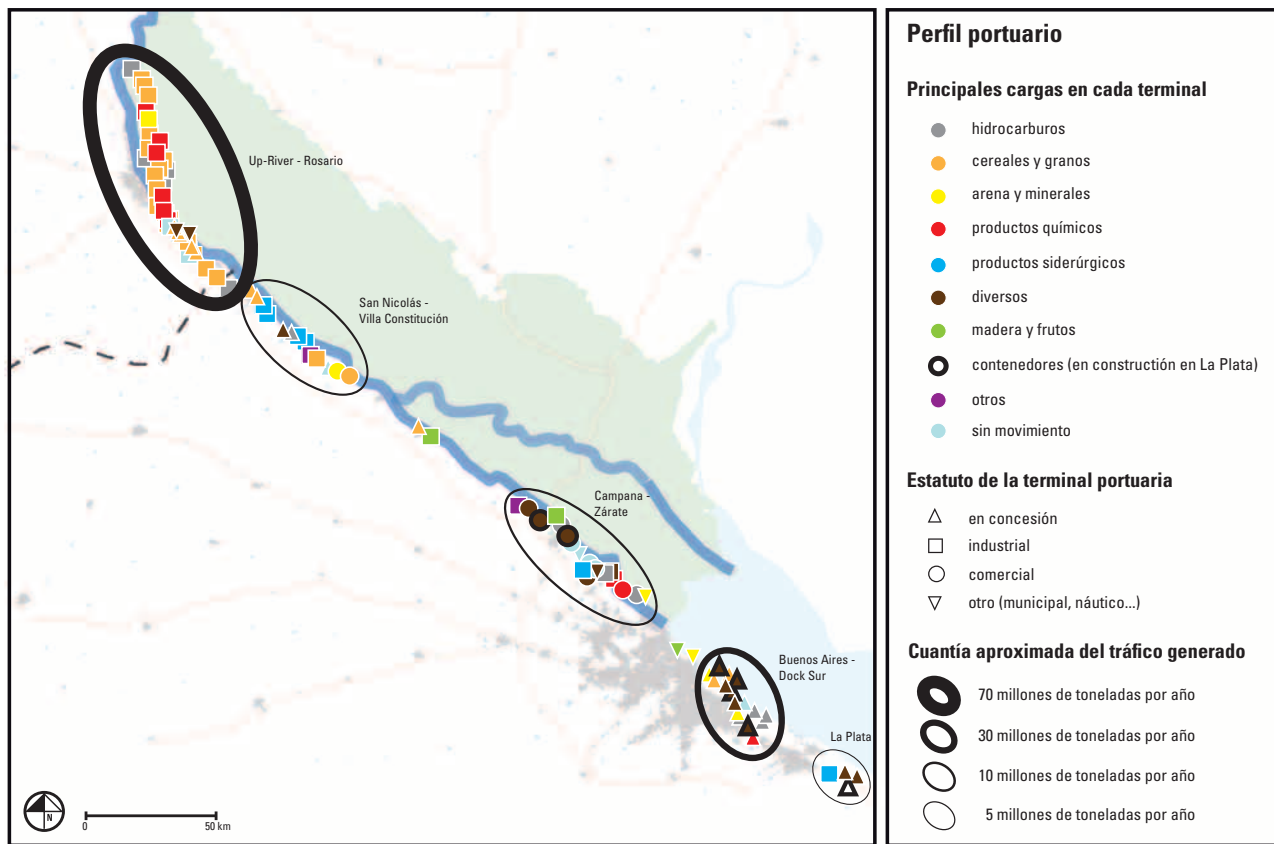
Up-River - Rosario

San Nicolás - Villa Constitución

Campana - Zárate

Buenos Aires - Dock Sur

La Plata

N

0

50 km

Perfil portuario

Principales cargas en cada terminal

hidrocarburos

cereales y granos

arena y minerales

productos químicos

productos siderúrgicos

diversos

madera y frutos

contenedores (en construcción en La Plata)

otros

sin movimiento

Estatuto de la terminal portuaria

en concesión

industrial

comercial

otro (municipal, náutico...)

Cuantía aproximada del tráfico generado

70 millones de toneladas por año

30 millones de toneladas por año

10 millones de toneladas por año

5 millones de toneladas por año